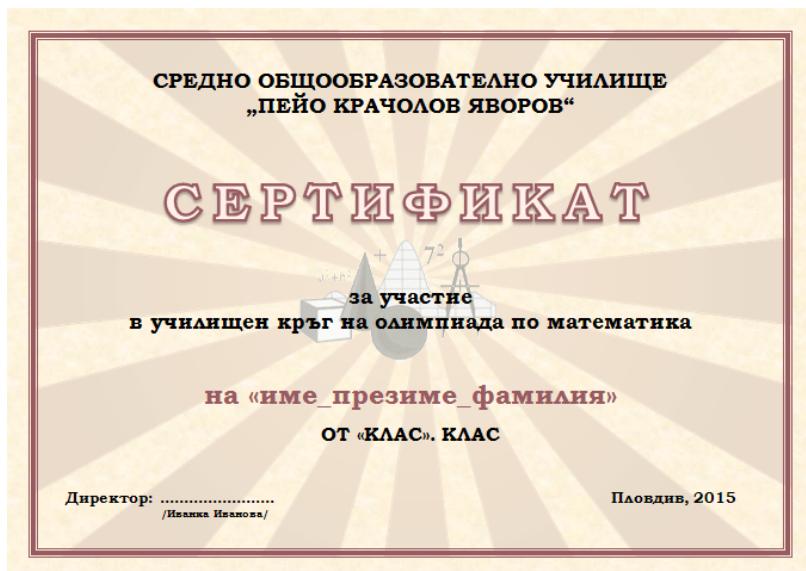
СРЕДНО ОБЩООБРАЗОВАТЕЛНО УЧИЛИЩЕ
„ПЕЙО КРАЧОЛОВ ЯВОРОВ“

СЕРТИФИКАТ

+ $7^2$

за участие
в училищен кръг на олимпиада по математика

на «име_презиме_фамилия»

ОТ «КЛАС». КЛАС

Директор: ......................
/Иванка Иванова/

Пловдив, 2015